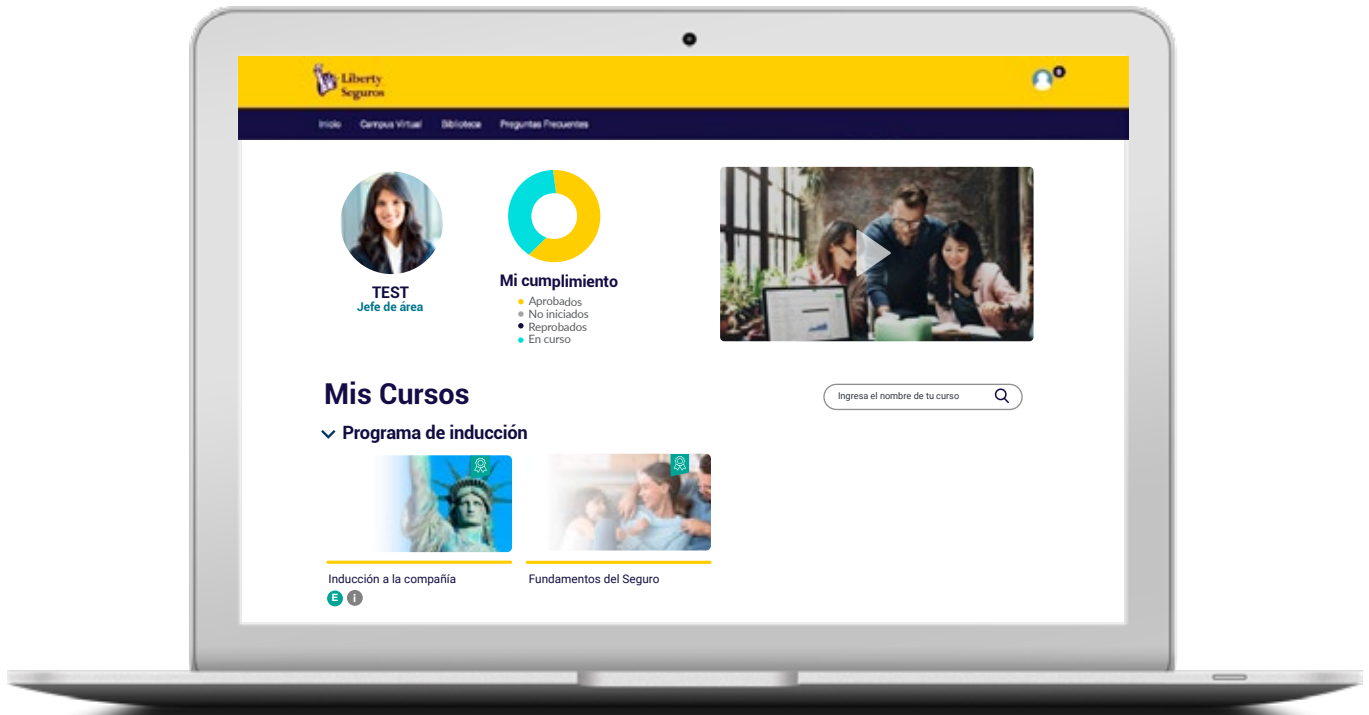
Liberty Seguros

0

Inicio Campus Virtual Biblioteca Preguntas Frecuentes

TEST
Jefe de área

Mi cumplimiento
Aprobados
No iniciados
Reprobados
En curso

Mis Cursos

Ingresa el nombre de tu curso

Programa de inducción

Inducción a la compañía

E i

Fundamentos del Seguro